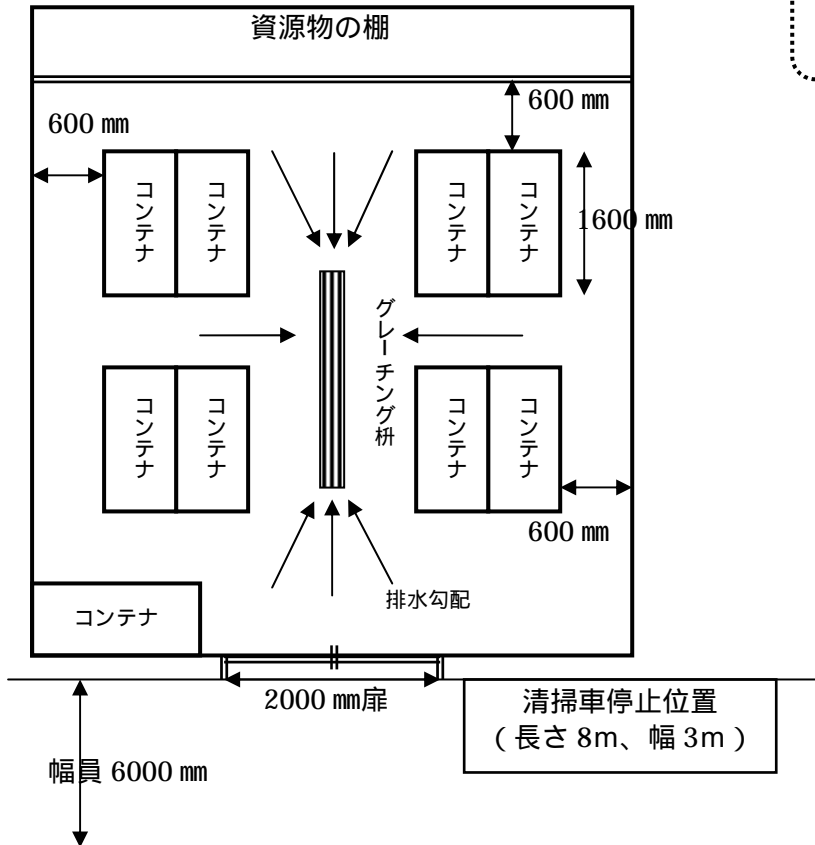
資源物の棚

600 ㎜

600 ㎜

コンテナ

コンテナ

コンテナ

コンテナ

1600 ㎜

グレーチング枡

コンテナ

コンテナ

コンテナ

コンテナ

600 ㎜

排水勾配

コンテナ

2000 ㎜扉

清掃車停止位置
（長さ 8m、幅 3m）

幅員 6000 ㎜